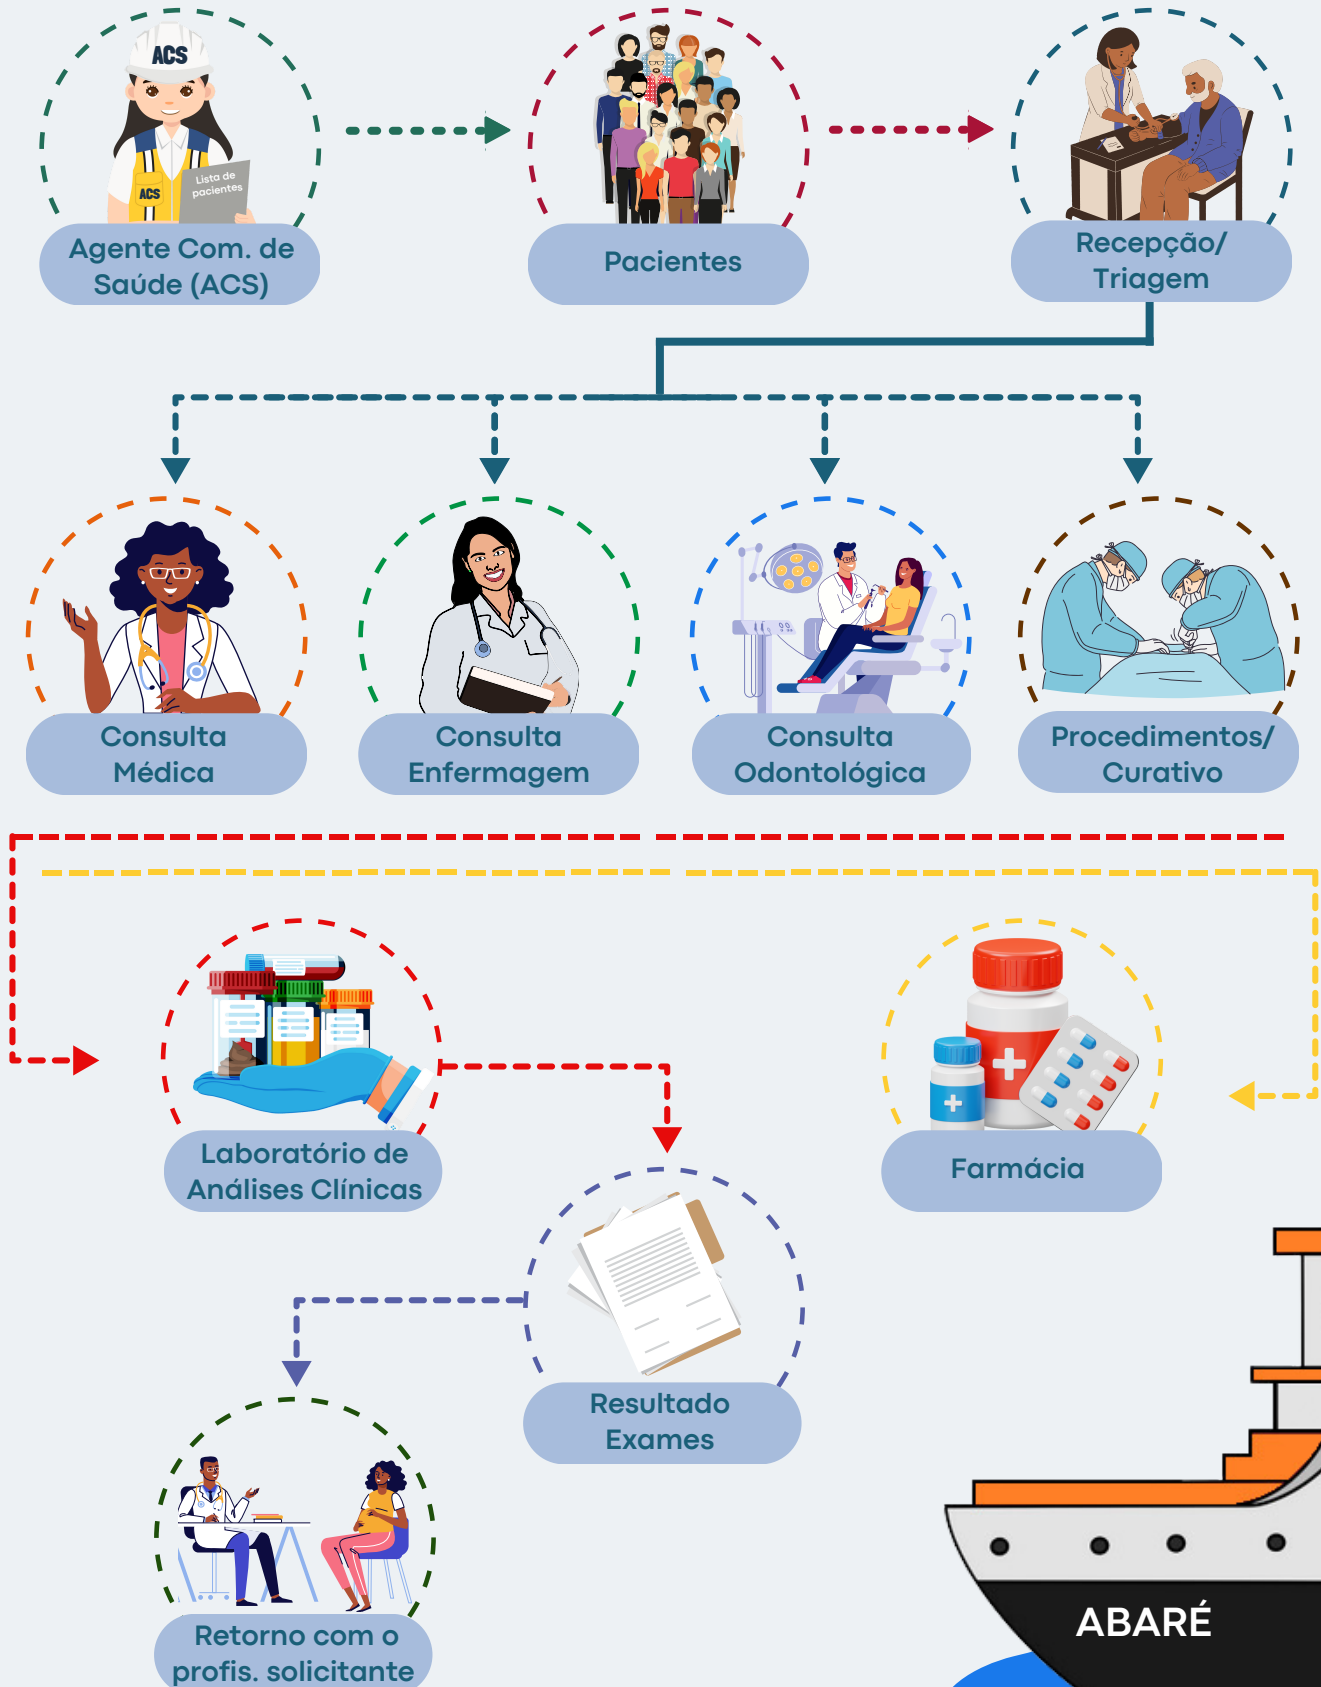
ACS

ACS

Lista de pacientes

Agente Com. de Saúde (ACS)

Pacientes

Recepção/ Triagem

Consulta Médica

Consulta Enfermagem

Consulta Odontológica

Procedimentos/ Curativo

Laboratório de Análises Clínicas

Farmácia

Resultado Exames

Retorno com o profis. solicitante

ABARÉ